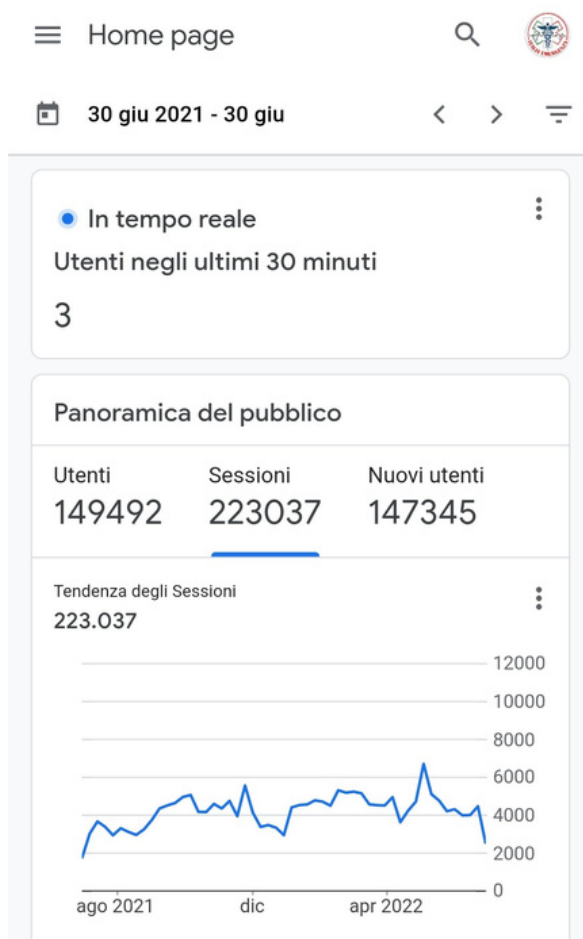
Home page

30 giu 2021 - 30 giu

In tempo reale

Utenti negli ultimi 30 minuti

3

Panoramica del pubblico

Utenti
149492

Sessioni
223037

Nuovi utenti
147345

Tendenza degli Sessioni
223.037

12000
10000
8000
6000
4000
2000
0

ago 2021
dic
apr 2022